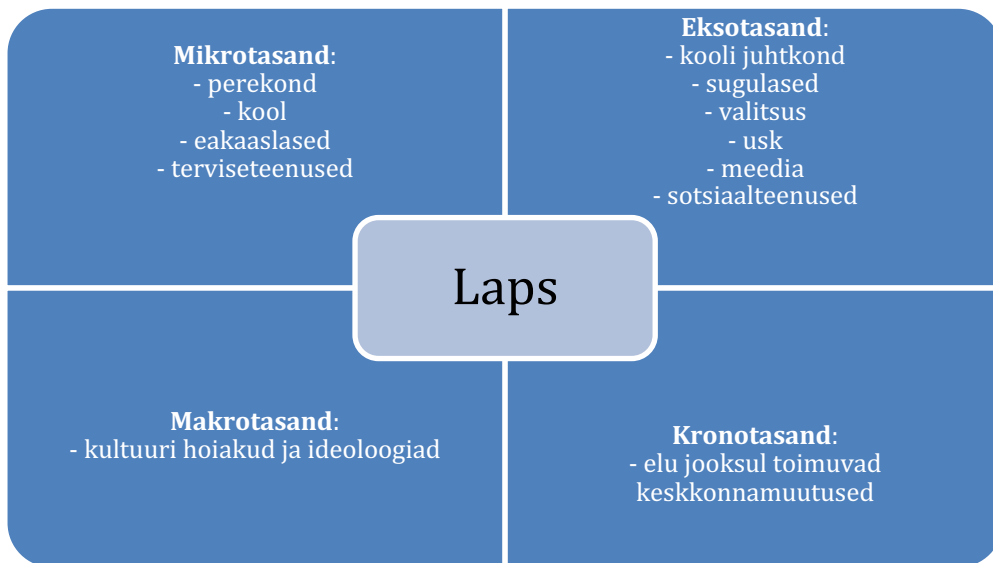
**Mikrotasand**:
- perekond
- kool
- eakaaslased
- terviseteenused

**Eksotasand**:
- kooli juhtkond
- sugulased
- valitsus
- usk
- meedia
- sotsiaalteenused

Laps

**Makrotasand**:
- kultuuri hoiakud ja ideoloogiad

**Kronotasand**:
- elu jooksul toimuvad keskkonnamuutused